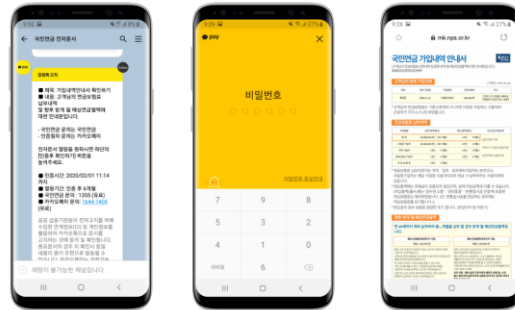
국민연금 전자문서

알림톡 도착

■ 제목: 가입내역안내서 확인하기
■ 내용: 고객님의 연금보험료 납부내역 및 향후 받게 될 예상연금월액에 대한 안내문입니다.

- 국민연금 문의는 국민연금
- 전용챗봇 문의는 카카오페이

전자문서 열람을 원하시면 하단의 [인증후 확인하기] 버튼을 눌러주세요.

■ 인증시간: 2020/02/01 11:14 까지
■ 열람기간: 인증 후 6개월
■ 국민연금 문의: 1355 (유료)
■ 카카오페이 문의: 1644-7405 (유료)

채팅이 불가능한 채널입니다.

pay

비밀번호

비밀번호 재설정

7 9 8
1 5 4
2 0 3
재배열 6

mk.nps.or.kr

국민연금 가입내역 안내서